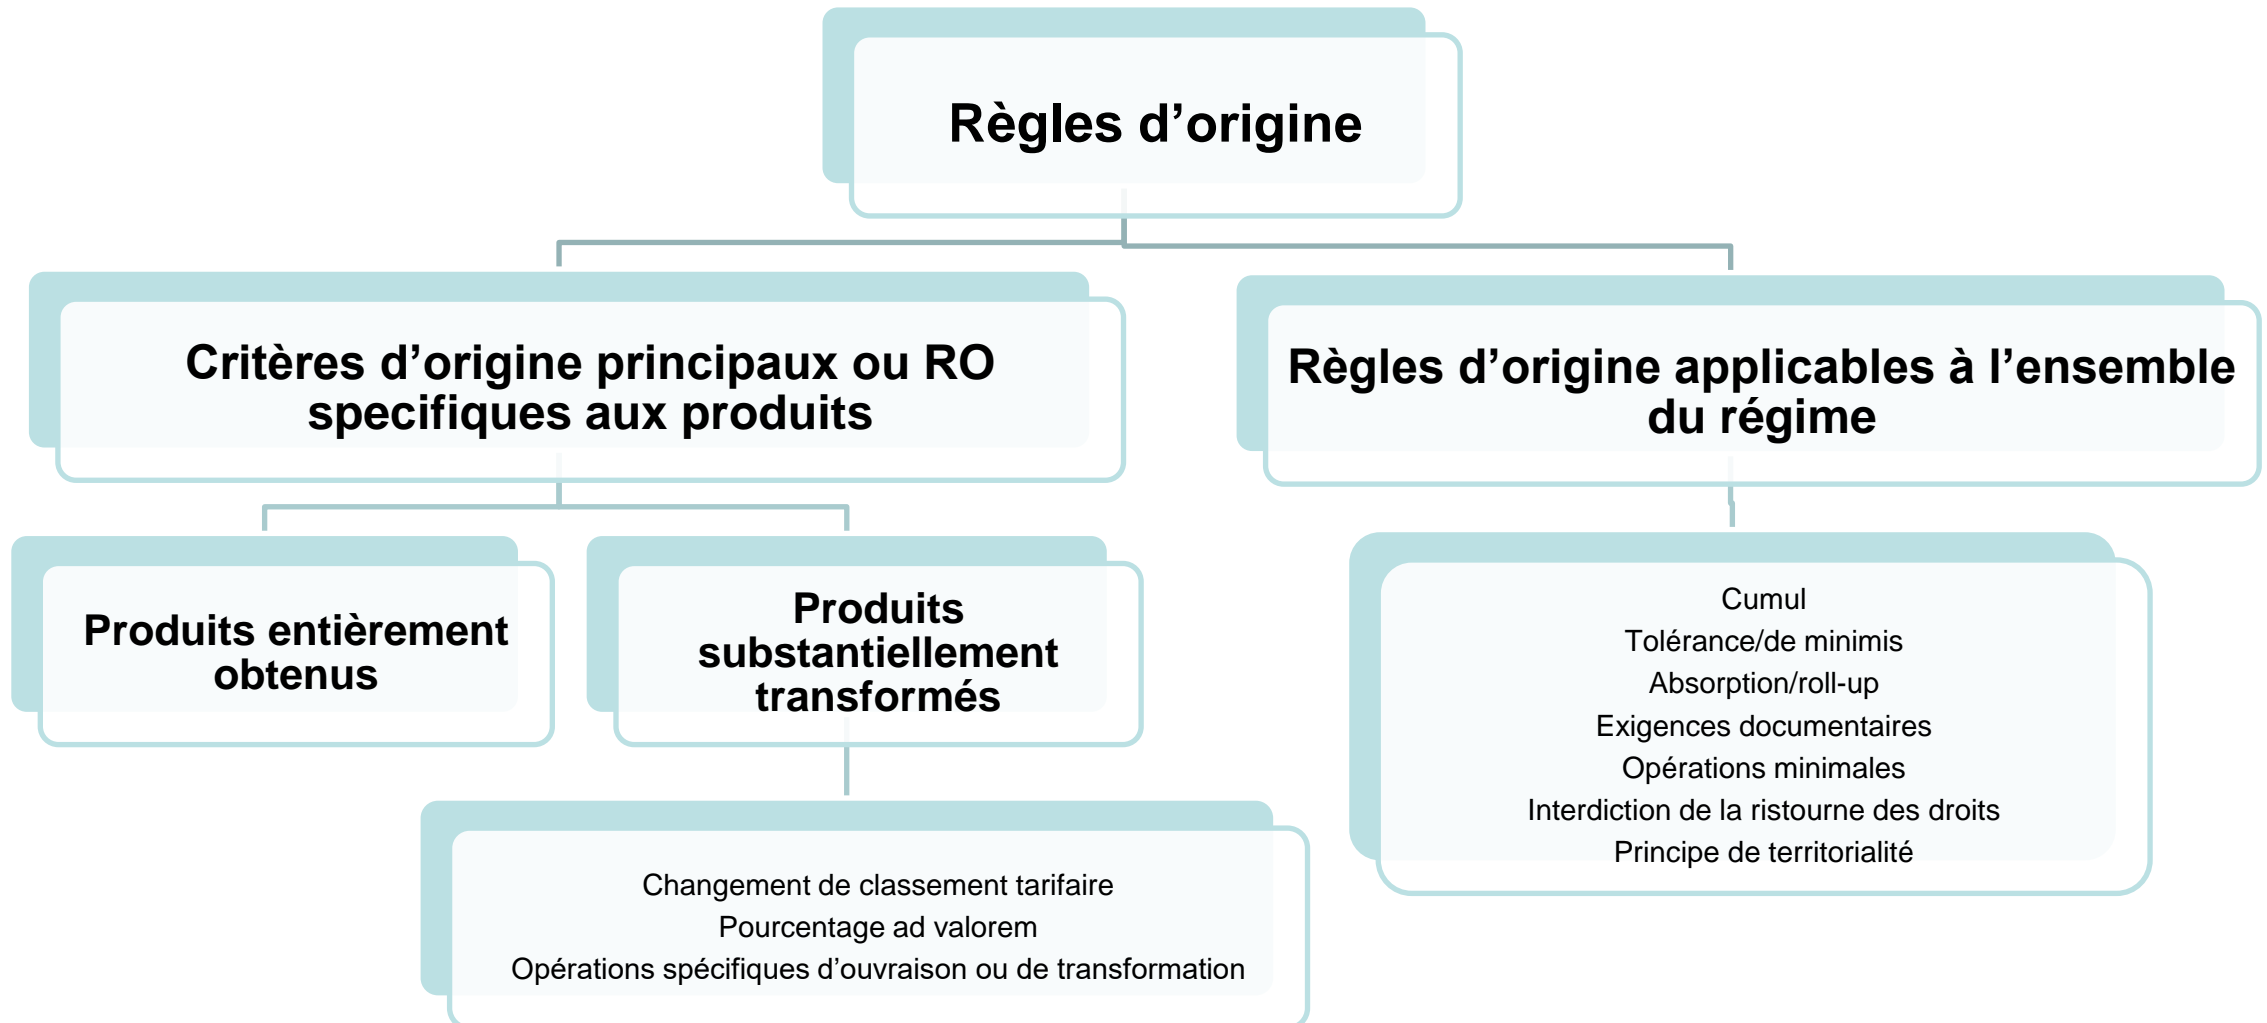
Règles d’origine

Critères d’origine principaux ou RO specifiques aux produits

Règles d’origine applicables à l’ensemble du régime

Produits entièrement obtenus

Produits substantiellement transformés

Changement de classement tarifaire
Pourcentage ad valorem
Opérations spécifiques d’ouvraison ou de transformation

Cumul
Tolérance/de minimis
Absorption/roll-up
Exigences documentaires
Opérations minimales
Interdiction de la ristourne des droits
Principe de territorialité